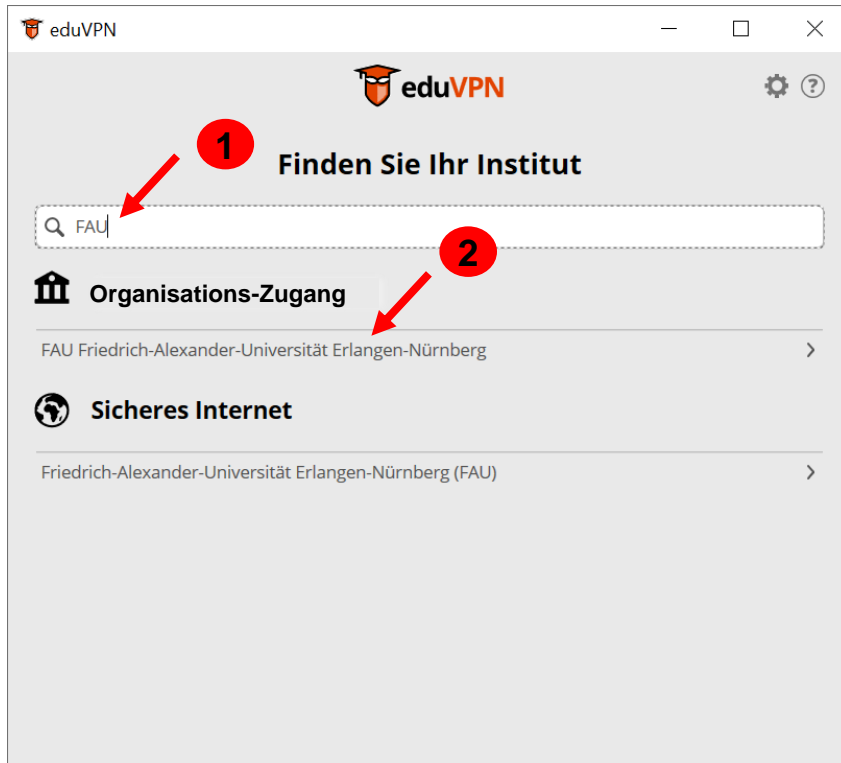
eduVPN

eduVPN

1

Finden Sie Ihr Institut

FAU

2

Organisations-Zugang

FAU Friedrich-Alexander-Universität Erlangen-Nürnberg

Sicheres Internet

Friedrich-Alexander-Universität Erlangen-Nürnberg (FAU)